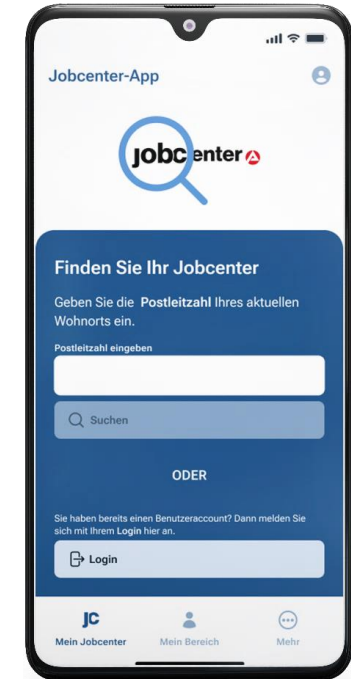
Jobcenter-App

jobcenter

Finden Sie Ihr Jobcenter

Geben Sie die Postleitzahl Ihres aktuellen Wohnorts ein.

Postleitzahl eingeben

Suchen

ODER

Sie haben bereits einen Benutzeraccount? Dann melden Sie sich mit Ihrem Login hier an.

Login

JC
Mein Jobcenter

Mein Bereich

Mehr